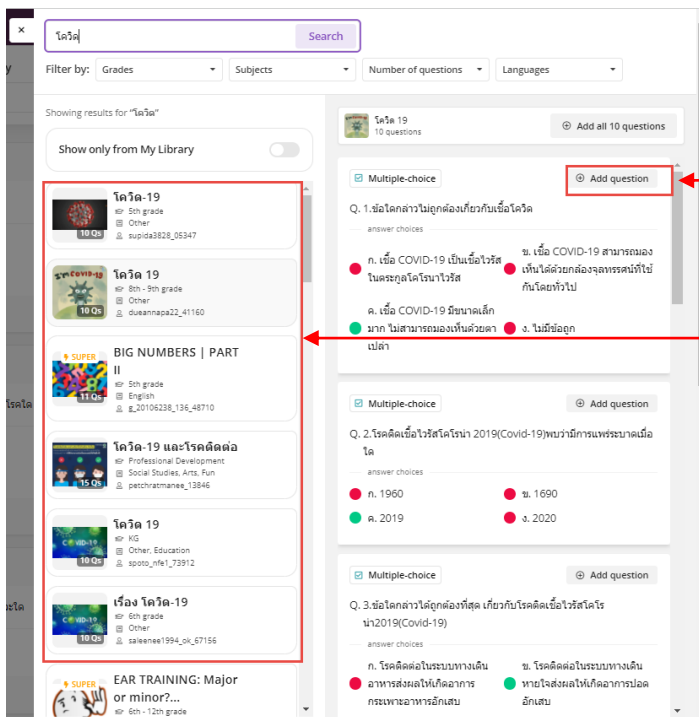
×

โควิด

Search

Filter by: Grades Subjects Number of questions Languages

Showing results for "โควิด"

Show only from My Library

โควิด-19
5th grade
Other
supida3828_05347
10 Qs

โควิด 19
8th - 9th grade
Other
dueannapa22_41160
10 Qs

SUPER
BIG NUMBERS | PART II
5th grade
English
g_20106238_136_48710
11 Qs

โควิด-19 และโรคติดต่อ
Professional Development
Social Studies, Arts, Fun
petchratmanee_13846
15 Qs

โควิด 19
KG
Other, Education
spoto_nfe1_73912
10 Qs

เรื่อง โควิด-19
6th grade
Other
saleenee1994_ok_67156
10 Qs

SUPER
EAR TRAINING: Major or minor?...
6th - 12th grade

โควิด 19
10 questions

Add all 10 questions

Multiple-choice

Add question

Q. 1.ข้อใดกล่าวไม่ถูกต้องเกี่ยวกับเชื้อโควิด

answer choices

ก. เชื้อ COVID-19 เป็นเชื้อไวรัสในตระกูลโคโรนาไวรัส

ข. เชื้อ COVID-19 สามารถมองเห็นได้ด้วยกล้องจุลทรรศน์ที่ใช้กันโดยทั่วไป

ค. เชื้อ COVID-19 มีขนาดเล็กมาก ไม่สามารถมองเห็นด้วยตาเปล่า

ง. ไม่มีข้อถูก

Multiple-choice

Add question

Q. 2.โรคติดเชื้อไวรัสโคโรน่า 2019(Covid-19)พบว่ามีการแพร่ระบาดเมื่อใด

answer choices

ก. 1960

ข. 1690

ค. 2019

ง. 2020

Multiple-choice

Add question

Q. 3.ข้อใดกล่าวได้ถูกต้องที่สุด เกี่ยวกับโรคติดเชื้อไวรัสโคโรน่า2019(Covid-19)

answer choices

ก. โรคติดต่อในระบบทางเดินอาหารส่งผลให้เกิดอาการกระเพาะอาหารอักเสบ

ข. โรคติดต่อในระบบทางเดินหายใจส่งผลให้เกิดอาการปอดอักเสบ